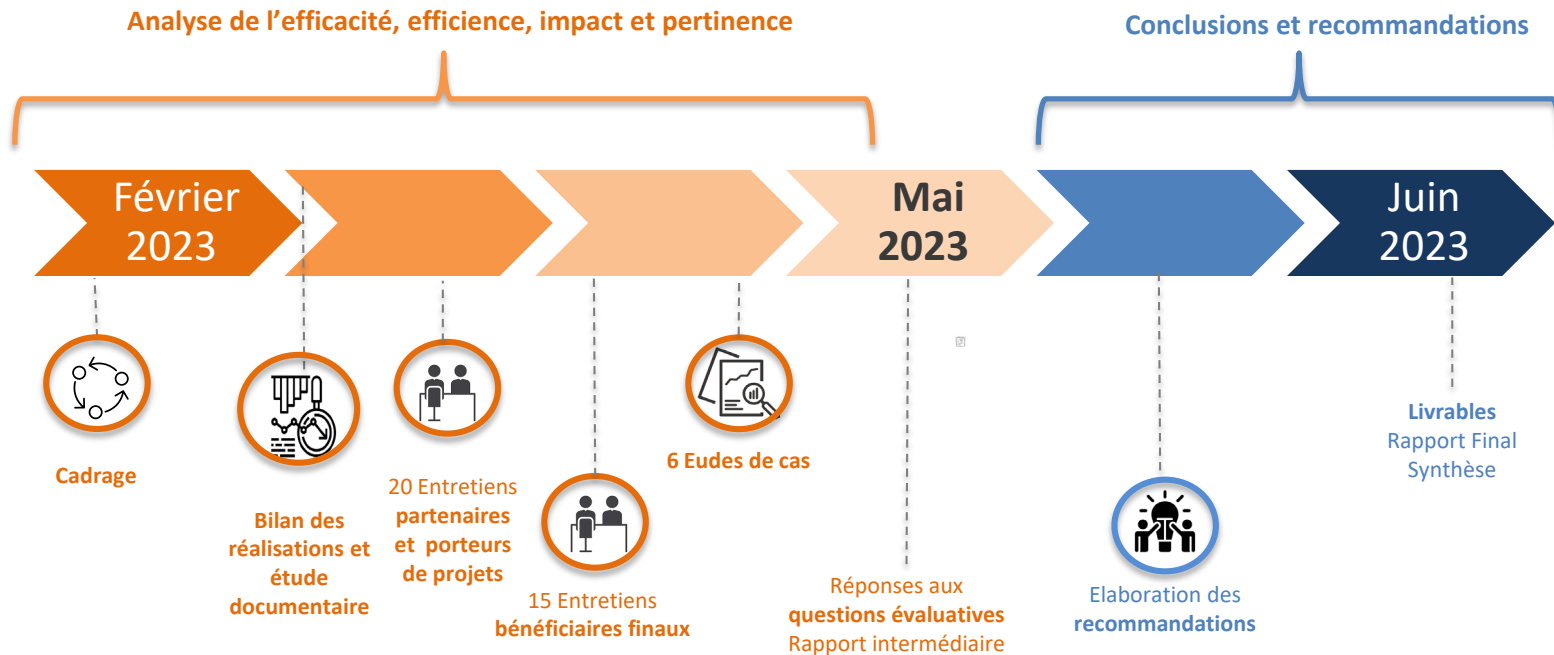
Analyse de l’efficacité, efficience, impact et pertinence

Conclusions et recommandations

Février 2023

Mai 2023

Juin 2023

Cadrage

Bilan des réalisations et étude documentaire

20 Entretiens partenaires et porteurs de projets

15 Entretiens bénéficiaires finaux

6 Eudes de cas

Réponses aux questions évaluatives Rapport intermédiaire

Elaboration des recommandations

Livrables
Rapport Final
Synthèse